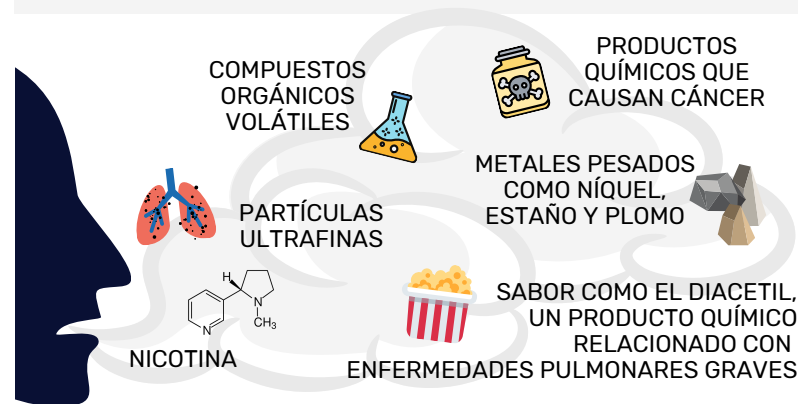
COMPUESTOS ORGÁNICOS VOLÁTILES

PRODUCTOS QUÍMICOS QUE CAUSAN CÁNCER

METALES PESADOS COMO NÍQUEL, ESTAÑO Y PLOMO

PARTÍCULAS ULTRAFINAS

H

N

N

CH$_3$

NICOTINA

SABOR COMO EL DIACETIL, UN PRODUCTO QUÍMICO RELACIONADO CON ENFERMEDADES PULMONARES GRAVES